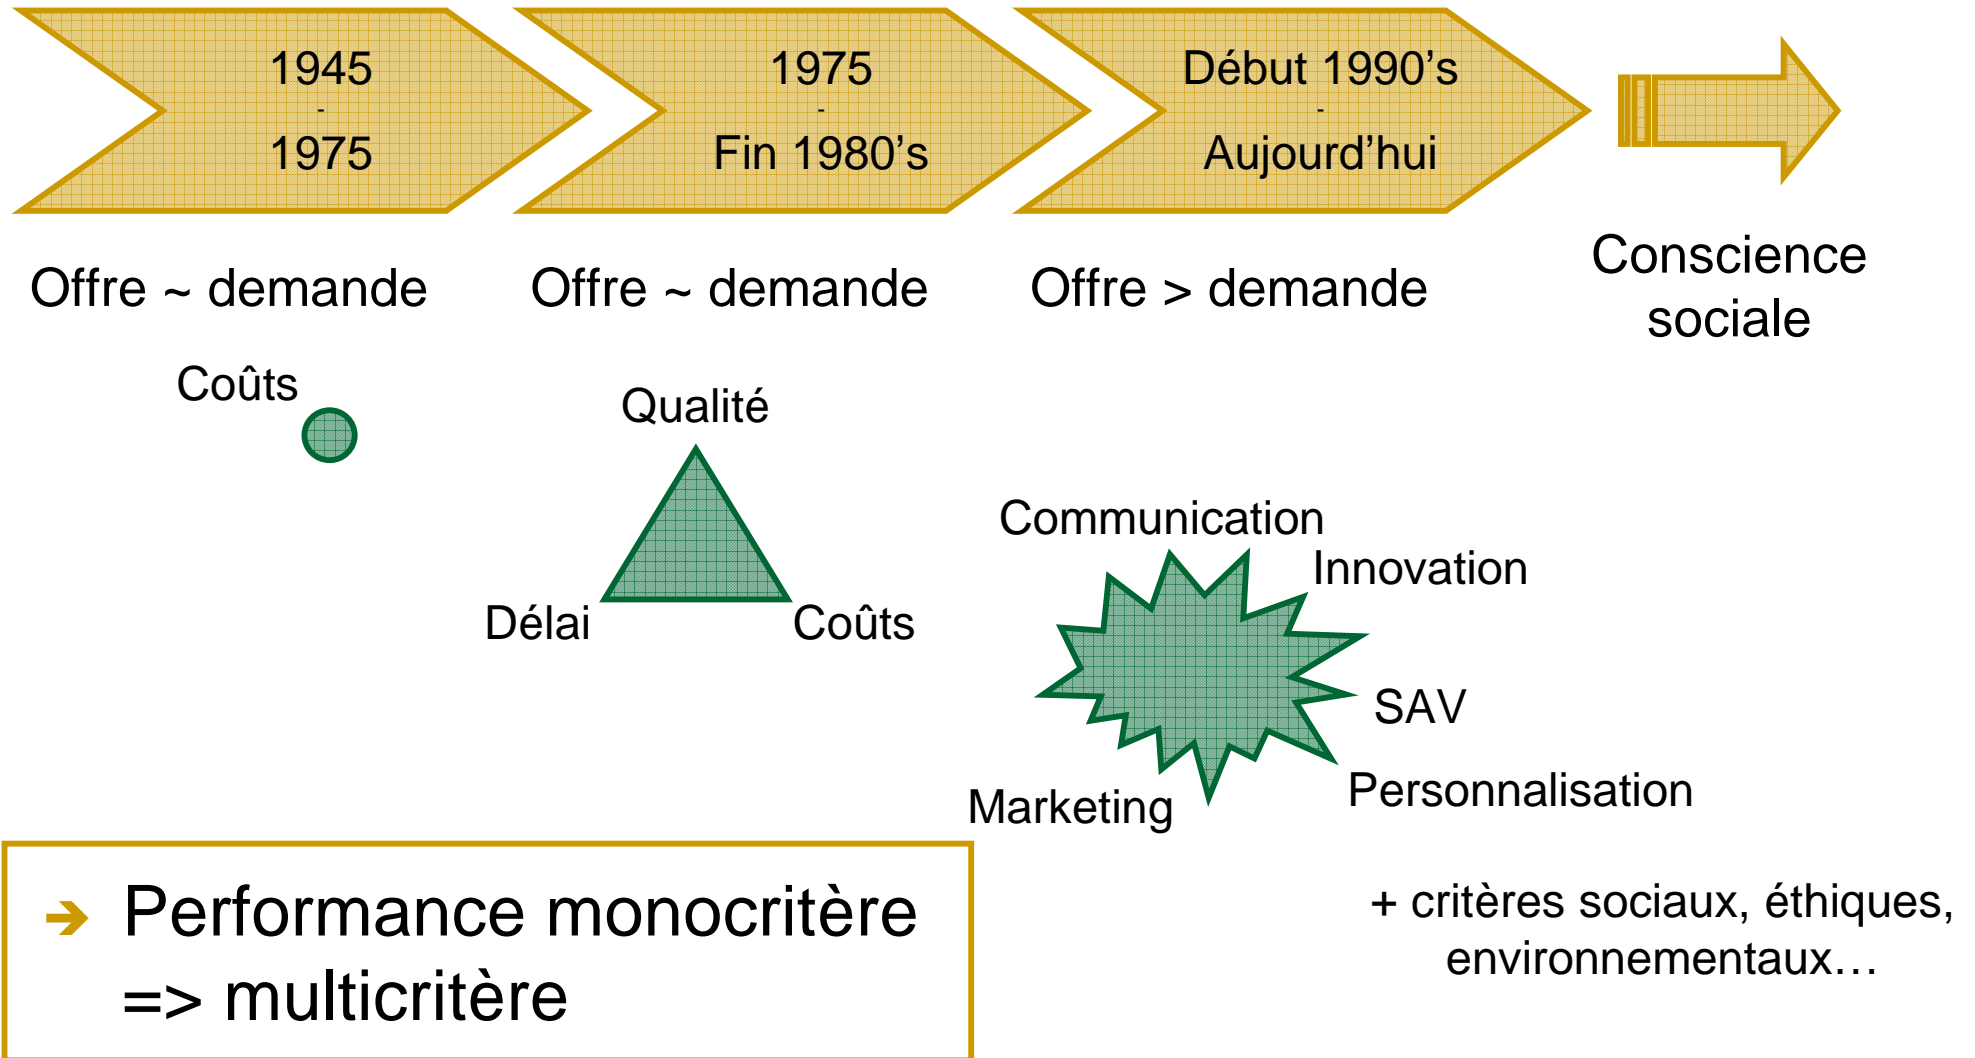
1945
-
1975

1975
-
Fin 1980's

Début 1990's
-
Aujourd'hui

Offre ~ demande

Offre ~ demande

Offre > demande

Conscience sociale

Coûts

Qualité

Délai

Coûts

Communication

Innovation

SAV

Personnalisation

Marketing

➔ Performance monocritère => multicritère

+ critères sociaux, éthiques, environnementaux…